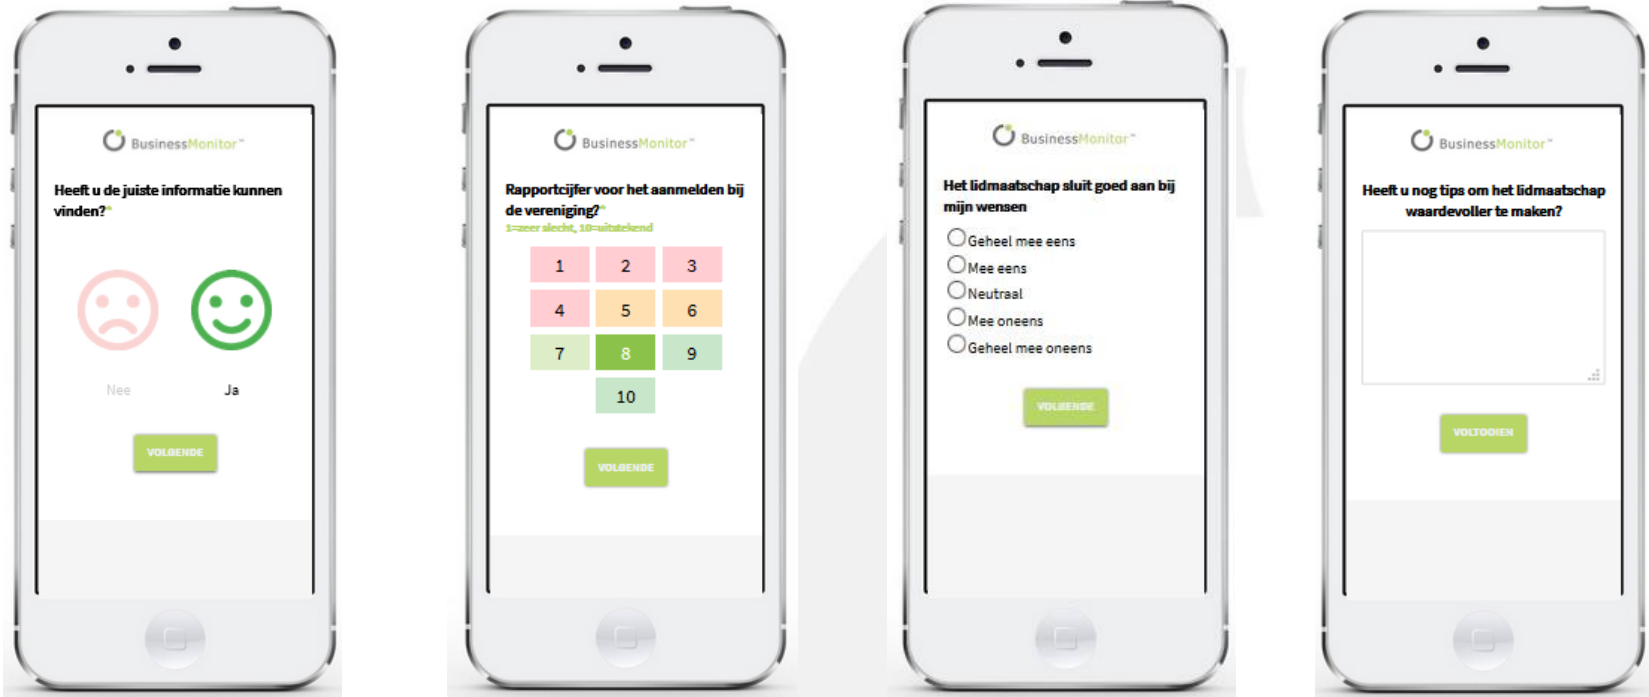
BusinessMonitor™

Heeft u de juiste informatie kunnen vinden?*

Nee

Ja

VOLGENDE

BusinessMonitor™

Rapportcijfer voor het aanmelden bij de vereniging?*

1=zeer slecht, 10=uitstekend

| 1 | 2 | 3 |
|---|---|---|
| 4 | 5 | 6 |
| 7 | 8 | 9 |
|  | 10 |  |

VOLGENDE

BusinessMonitor™

Het lidmaatschap sluit goed aan bij mijn wensen

Geheel mee eens

Mee eens

Neutraal

Mee oneens

Geheel mee oneens

VOLGENDE

BusinessMonitor™

Heeft u nog tips om het lidmaatschap waardevoller te maken?

VOLTOOIEN